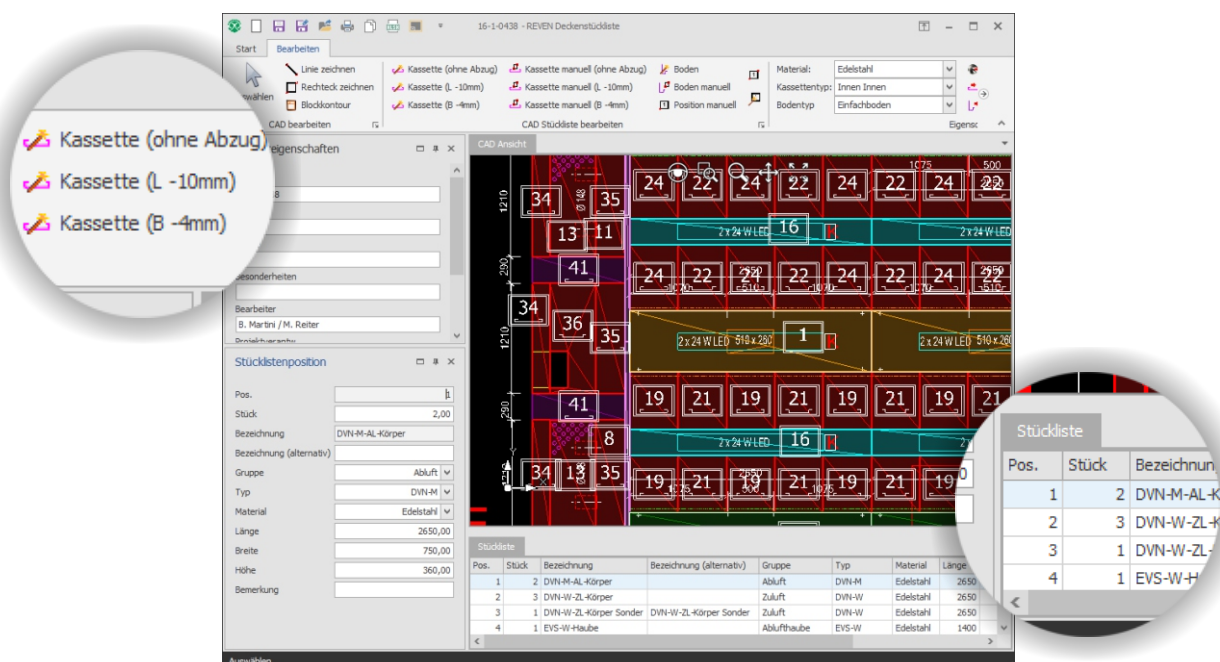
16-1-0438 - REVEN Deckenstückliste

Start Bearbeiten

Auswählen
Linie zeichnen
Rechteck zeichnen
Blockkontour
CAD bearbeiten

Kassette (ohne Abzug)
Kassette (L -10mm)
Kassette (B -4mm)
Kassette manuell (ohne Abzug)
Kassette manuell (L -10mm)
Kassette manuell (B -4mm)
Boden
Boden manuell
Position manuell
CAD Stückliste bearbeiten

Material: Edelstahl
Kassettentyp: Innen Innen
Bodentyp Einfachboden
Eigensc

Kassette (ohne Abzug)
Kassette (L -10mm)
Kassette (B -4mm)

Eigenschaften
Besonderheiten
Bearbeiter
B. Martini / M. Reiter

Stücklistenposition

| | |
|---|---|
| Pos. | 1 |
| Stück | 2,00 |
| Bezeichnung | DVN-M-AL-Körper |
| Bezeichnung (alternativ) | |
| Gruppe | Abluft |
| Typ | DVN-M |
| Material | Edelstahl |
| Länge | 2650,00 |
| Breite | 750,00 |
| Höhe | 360,00 |
| Bemerkung | |

CAD Ansicht

34 35 13 11 41 34 36 35 41 8 34 13 35 24 22 16 1 19 21 2 x 24 W LED 510 x 260 1210 290 1075 500

Stückliste

| Pos. | Stück | Bezeichnung | Bezeichnung (alternativ) | Gruppe | Typ | Material | Länge |
|---|---|---|---|---|---|---|---|
| 1 | 2 | DVN-M-AL-Körper | | Abluft | DVN-M | Edelstahl | 2650 |
| 2 | 3 | DVN-W-ZL-Körper | | Zuluft | DVN-W | Edelstahl | 2650 |
| 3 | 1 | DVN-W-ZL-Körper Sonder | DVN-W-ZL-Körper Sonder | Zuluft | DVN-W | Edelstahl | 2650 |
| 4 | 1 | EVS-W-Haube | | Ablufthaube | EVS-W | Edelstahl | 1400 |

Stückliste

| Pos. | Stück | Bezeichnun |
|---|---|---|
| 1 | 2 | DVN-M-AL-K |
| 2 | 3 | DVN-W-ZL-K |
| 3 | 1 | DVN-W-ZL- |
| 4 | 1 | EVS-W-H |

Auswählen